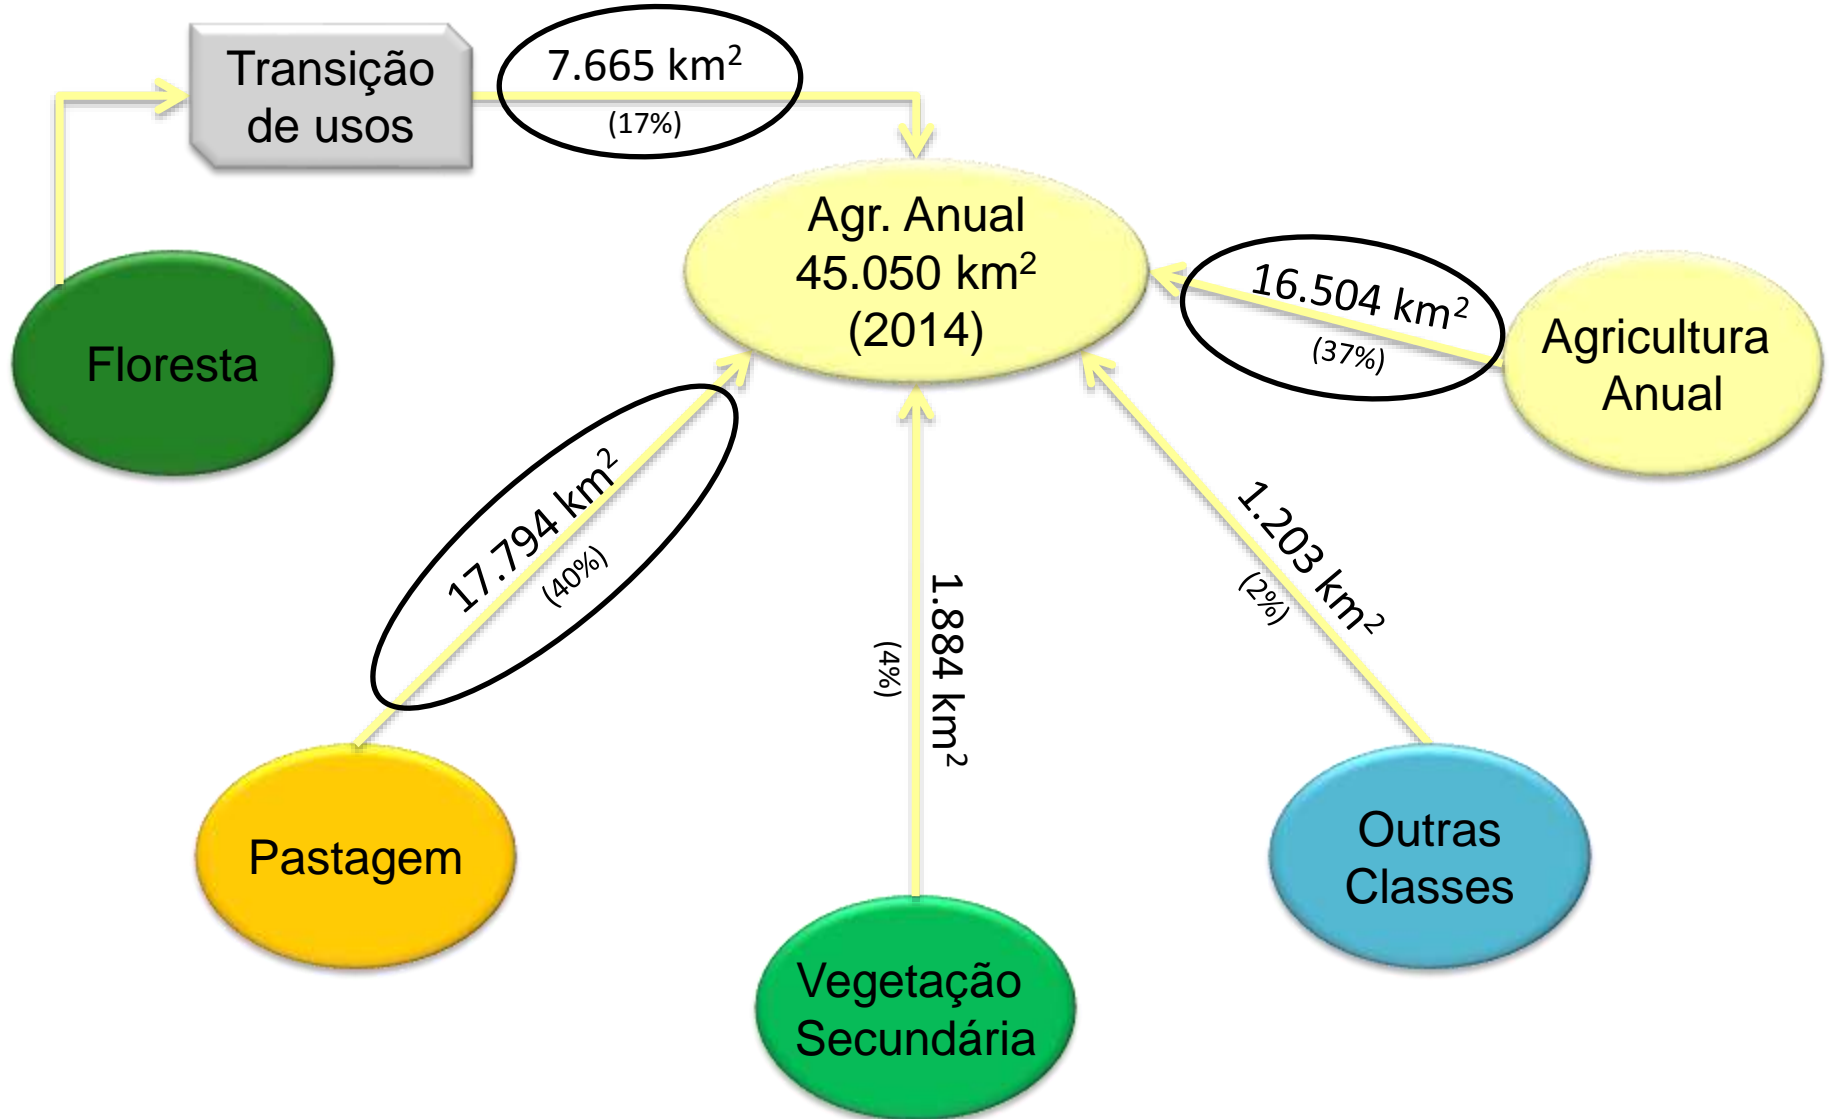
Transição de usos

7.665 km$^2$
(17%)

Agr. Anual
45.050 km$^2$
(2014)

16.504 km$^2$
(37%)

Agricultura Anual

Floresta

17.794 km$^2$
(40%)

1.884 km$^2$
(4%)

1.203 km$^2$
(2%)

Pastagem

Vegetação Secundária

Outras Classes